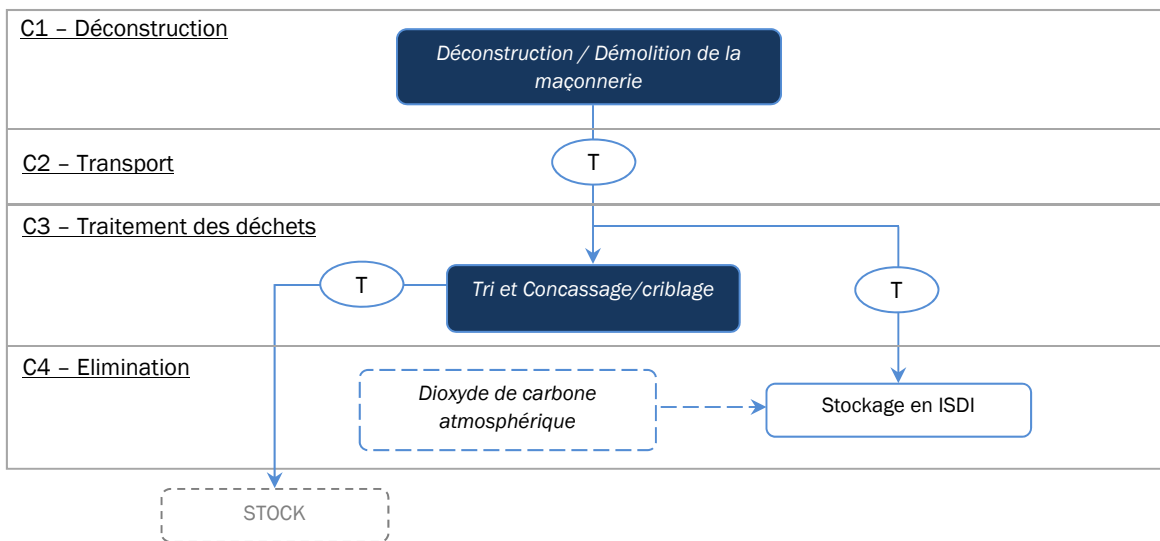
C1 – Déconstruction

Déconstruction / Démolition de la maçonnerie

C2 – Transport

T

C3 – Traitement des déchets

T

Tri et Concassage/criblage

T

C4 – Elimination

Dioxyde de carbone atmosphérique

Stockage en ISDI

STOCK